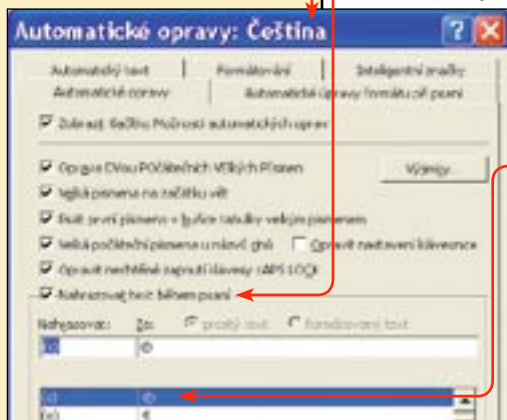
Automatické opravy: Čeština

Automatický text | Formátování | Inteligentní značky
Automatické opravy | Automatické úpravy formátu při psaní

Zobrazit tlačítko Možnosti automatických oprav

Opravovat DVě POčáteční VEliké PÍsmeno
Velká písmena na začátku vět
Psát první písmeno v buňce tabulky velkým písmenem
Velká počáteční písmena u názvů dnů
Opravit nastavení klávesnice
Opravit nechtěné zapnutí klávesy cAPS LOCK
Nahrazovat text během psaní

Výjimky...

Nahrazovat: Za: prostý text Formátovaný text
(c) ©

(c) ©
(e) €